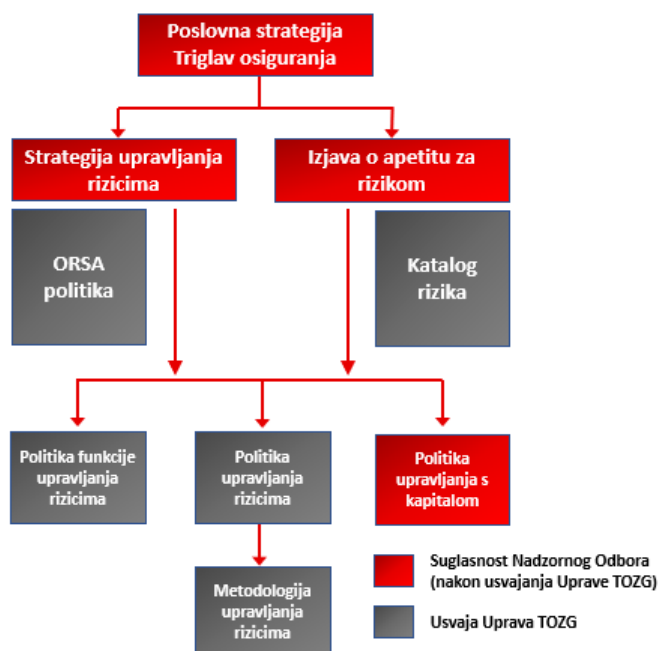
Poslovna strategija Triglav osiguranja

Strategija upravljanja rizicima

Izjava o apetitu za rizikom

ORSA politika

Katalog rizika

Politika funkcije upravljanja rizicima

Politika upravljanja rizicima

Politika upravljanja s kapitalom

Metodologija upravljanja rizicima

Suglasnost Nadzornog Odbora (nakon usvajanja Uprave TOZG)

Usvaja Uprava TOZG